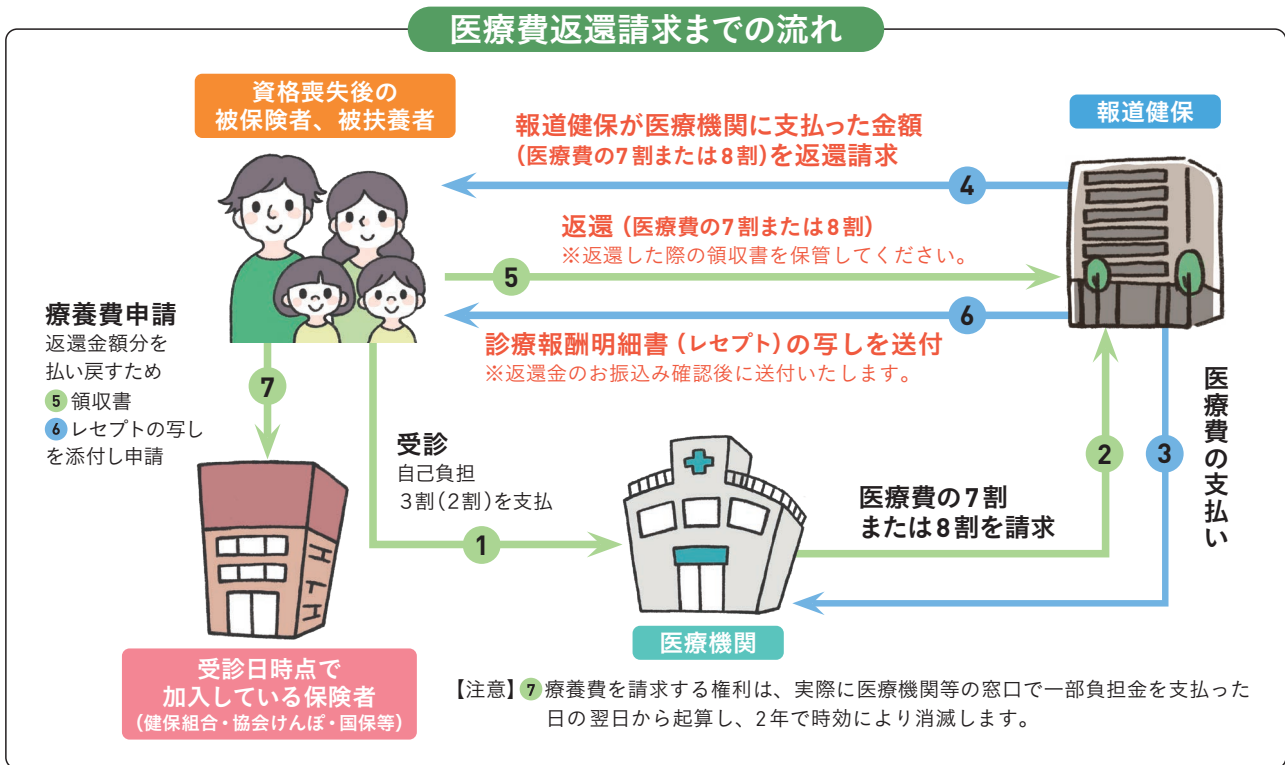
医療費返還請求までの流れ

資格喪失後の
被保険者、被扶養者

報道健保

報道健保が医療機関に支払った金額
（医療費の7割または8割）を返還請求

4

返還（医療費の7割または8割）
※返還した際の領収書を保管してください。

5

6

診療報酬明細書（レセプト）の写しを送付
※返還金のお振込み確認後に送付いたします。

療養費申請
返還金額分を払い戻すため
5 領収書
6 レセプトの写しを添付し申請

7

受診
自己負担
3割（2割）を支払

1

医療費の7割
または8割を請求

2

3

医療費の支払い

医療機関

受診日時点で
加入している保険者
（健保組合・協会けんぽ・国保等）

【注意】7 療養費を請求する権利は、実際に医療機関等の窓口で一部負担金を支払った日の翌日から起算し、2年で時効により消滅します。